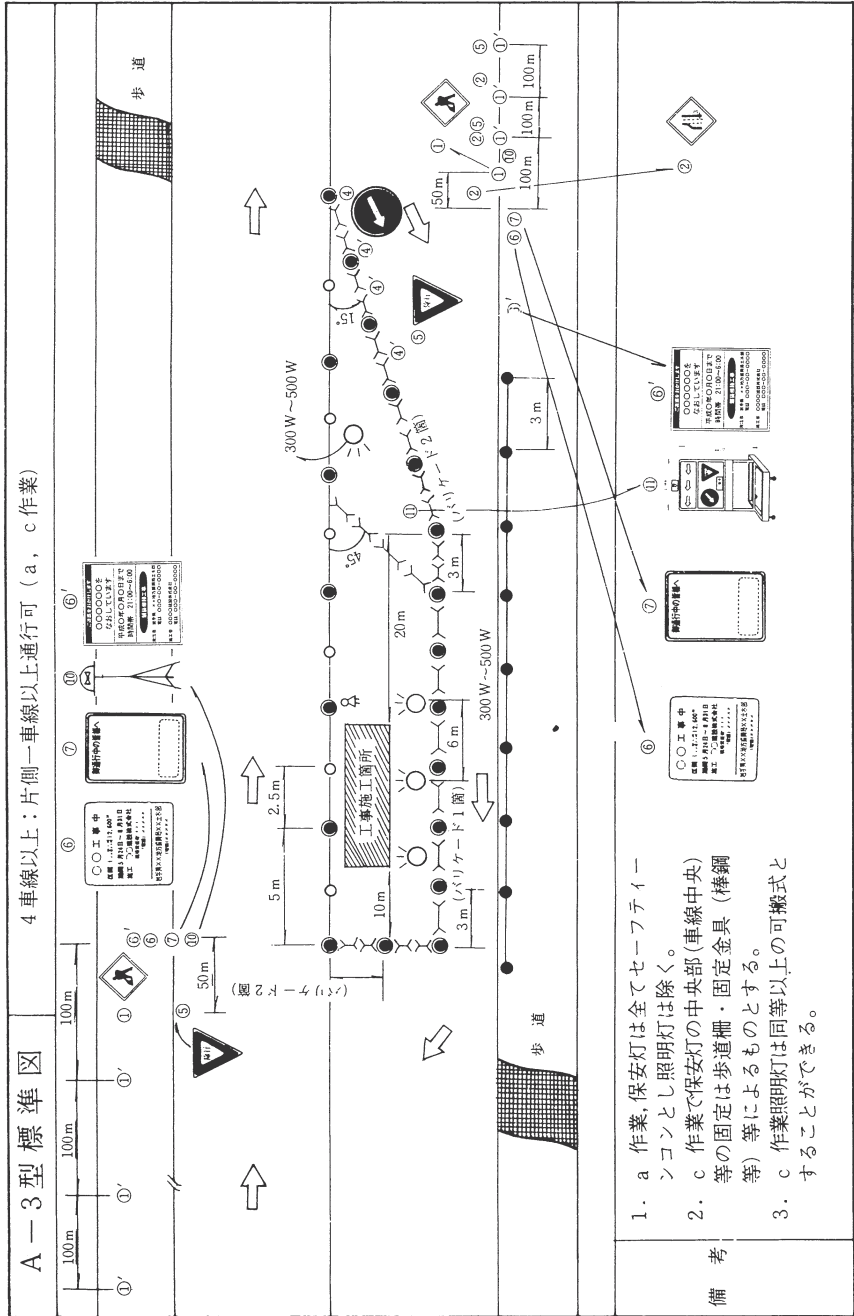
A－3型標準図

4車線以上：片側一車線以上通行可（a，c作業）

100m　100m　100m

①′　①′　①′　①　⑤

⑥　⑦　⑩

⑥′

○○工事中
区間 ○○町○丁目
期間 5月1日～6月31日
施工 ○○建設株式会社

御通行中の皆様へ

○○○○○○を
なおしています
平成○年○月○日まで
時間帯 21:00～6:00

⑥⑥⑦⑩

50m

（バリケード2箇）

5m　2.5m

10m

工事施工箇所

3m（バリケード1箇）

6m

300W～500W

20m

45°

3m

⑪

（バリケード2箇）

300W～500W

3m

15°

④　④′　④′　④　④

⑤

50m

②

①　②⑤　①′　⑩　①′　①′　①′

100m　100m　100m

⑤　②

②

⑥　⑦

⑥′

⑪

⑦

⑥

歩道

歩道

備考

1．a 作業，保安灯は全てセーフティーコンとし照明灯は除く。
2．c 作業で保安灯の中央部（車線中央）等の固定は歩道柵・固定金具（棒鋼等）等によるものとする。
3．c 作業照明灯は同等以上の可搬式とすることができる。